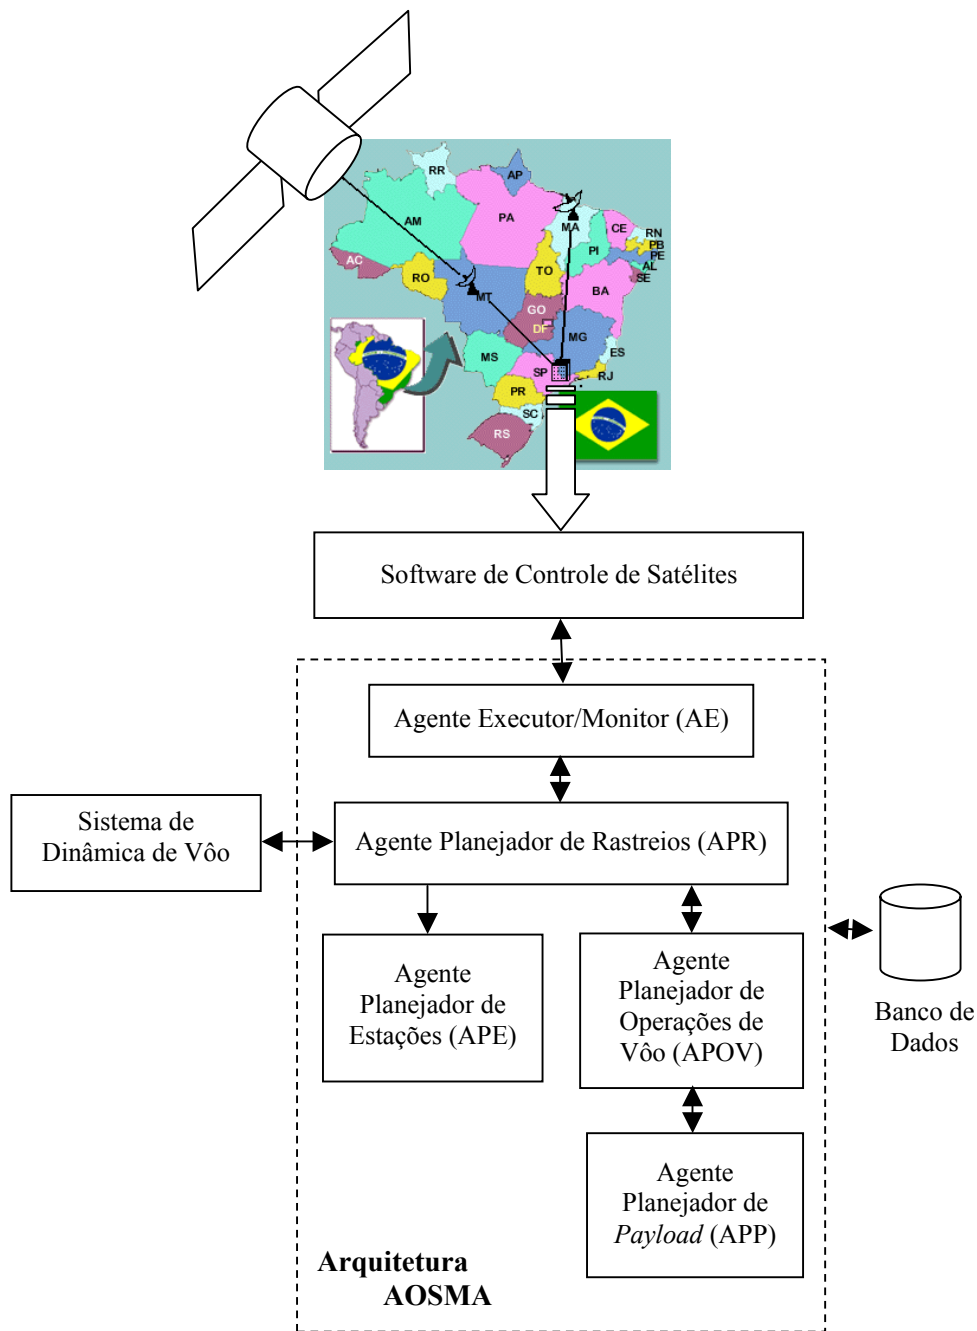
RR
AP
AM
PA
MA
CE
RN
PB
PE
AL
SE
PI
AC
RO
MT
TO
BA
GO
DF
MG
MS
ES
SP
RJ
PR
SC
RS

Software de Controle de Satélites

Agente Executor/Monitor (AE)

Sistema de Dinâmica de Vôo

Agente Planejador de Rastreios (APR)

Agente Planejador de Estações (APE)

Agente Planejador de Operações de Vôo (APOV)

Banco de Dados

Agente Planejador de *Payload* (APP)

**Arquitetura AOSMA**